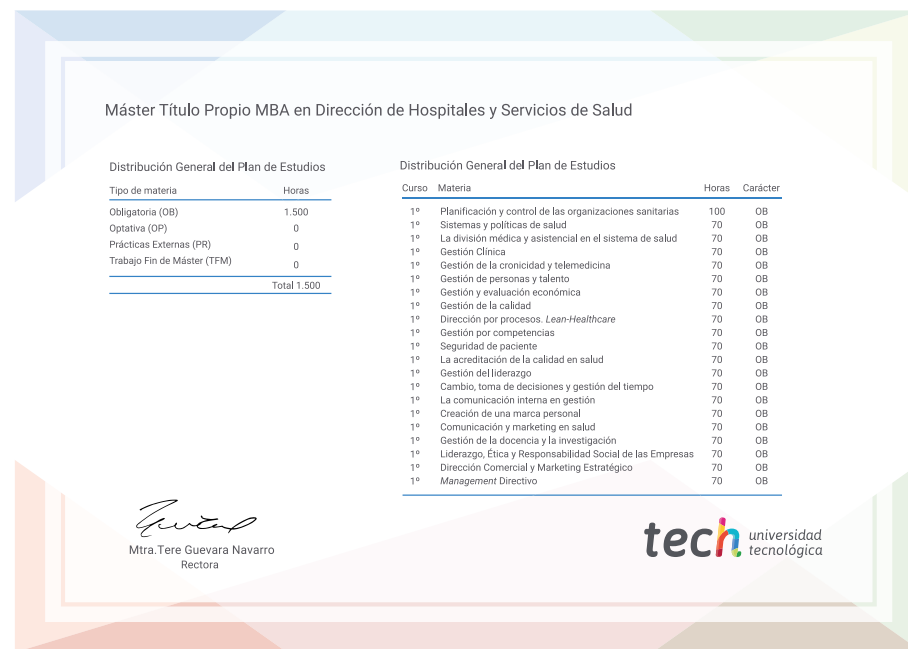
Máster Título Propio MBA en Dirección de Hospitales y Servicios de Salud

Distribución General del Plan de Estudios

| Tipo de materia | Horas |
|---|---|
| Obligatoria (OB) | 1.500 |
| Optativa (OP) | 0 |
| Prácticas Externas (PR) | 0 |
| Trabajo Fin de Máster (TFM) | 0 |
| | Total 1.500 |

Distribución General del Plan de Estudios

| Curso | Materia | Horas | Carácter |
|---|---|---|---|
| 1º | Planificación y control de las organizaciones sanitarias | 100 | OB |
| 1º | Sistemas y políticas de salud | 70 | OB |
| 1º | La división médica y asistencial en el sistema de salud | 70 | OB |
| 1º | Gestión Clínica | 70 | OB |
| 1º | Gestión de la cronicidad y telemedicina | 70 | OB |
| 1º | Gestión de personas y talento | 70 | OB |
| 1º | Gestión y evaluación económica | 70 | OB |
| 1º | Gestión de la calidad | 70 | OB |
| 1º | Dirección por procesos. Lean-Healthcare | 70 | OB |
| 1º | Gestión por competencias | 70 | OB |
| 1º | Seguridad de paciente | 70 | OB |
| 1º | La acreditación de la calidad en salud | 70 | OB |
| 1º | Gestión del liderazgo | 70 | OB |
| 1º | Cambio, toma de decisiones y gestión del tiempo | 70 | OB |
| 1º | La comunicación interna en gestión | 70 | OB |
| 1º | Creación de una marca personal | 70 | OB |
| 1º | Comunicación y marketing en salud | 70 | OB |
| 1º | Gestión de la docencia y la investigación | 70 | OB |
| 1º | Liderazgo, Ética y Responsabilidad Social de las Empresas | 70 | OB |
| 1º | Dirección Comercial y Marketing Estratégico | 70 | OB |
| 1º | Management Directivo | 70 | OB |

Mtra.Tere Guevara Navarro
Rectora

tech universidad tecnológica